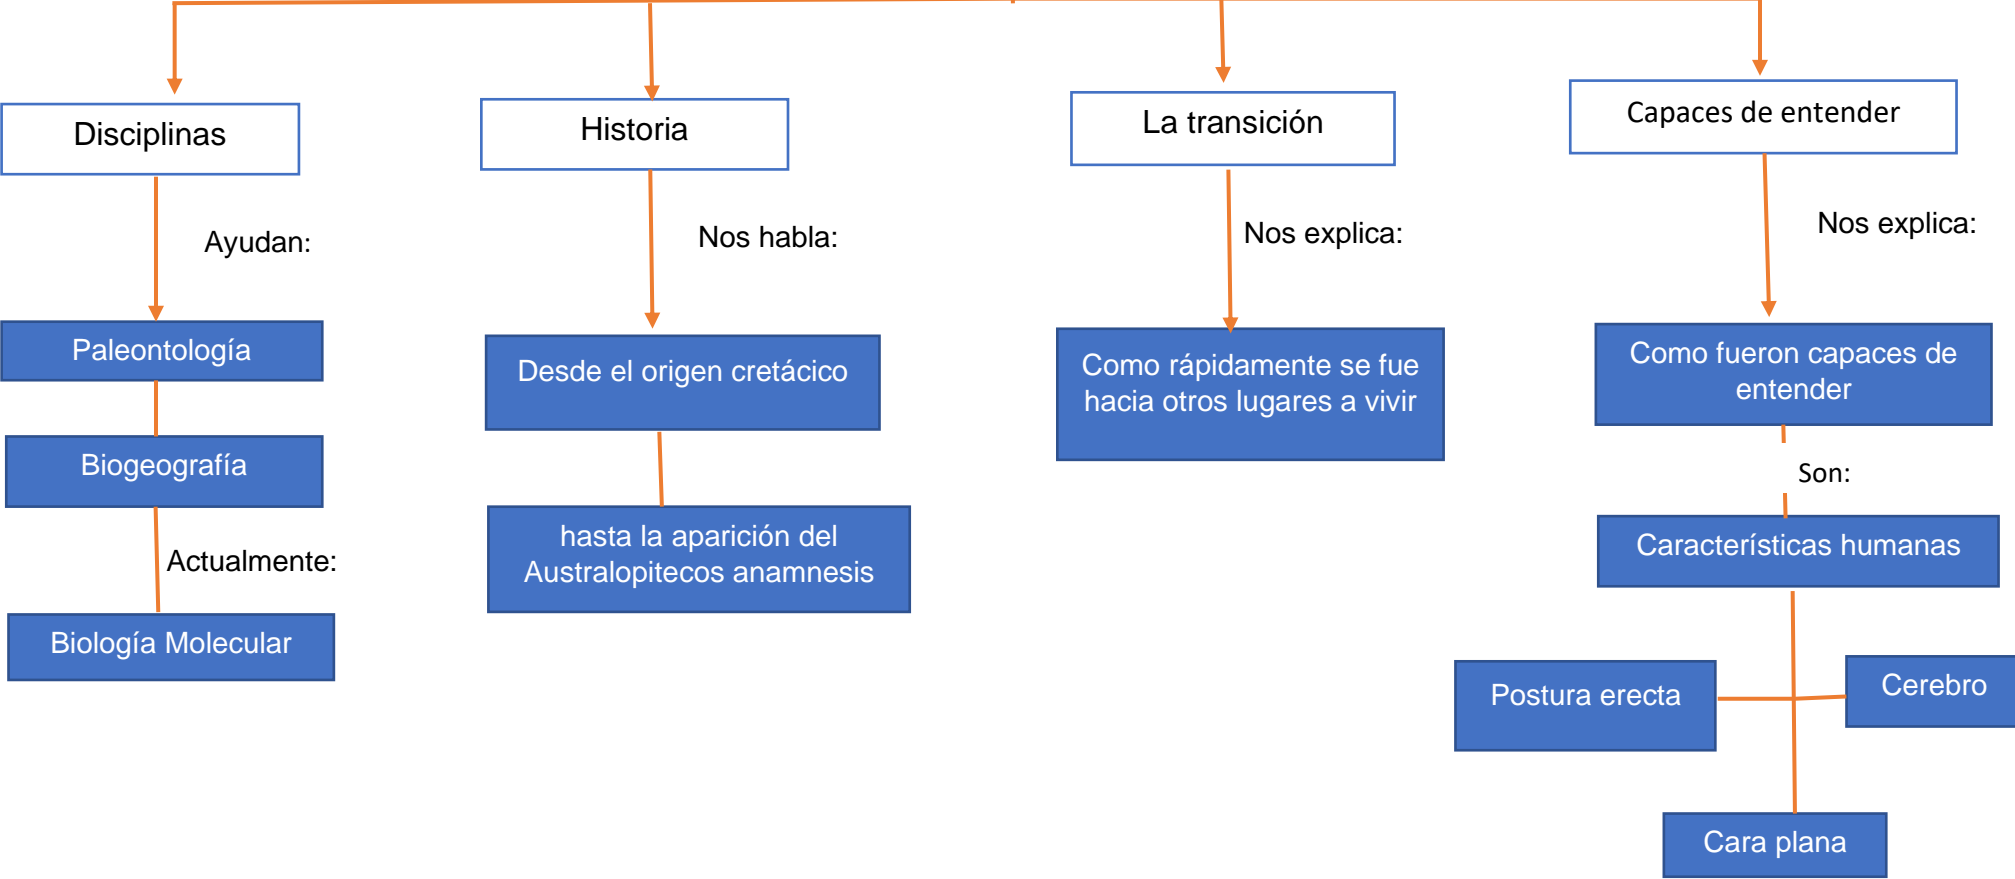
Disciplinas

Ayudan:

Paleontología

Biogeografía

Actualmente:

Biología Molecular

Historia

Nos habla:

Desde el origen cretácico

hasta la aparición del Australopitecos anamnesis

La transición

Nos explica:

Como rápidamente se fue hacia otros lugares a vivir

Capaces de entender

Nos explica:

Como fueron capaces de entender

Son:

Características humanas

Postura erecta

Cerebro

Cara plana